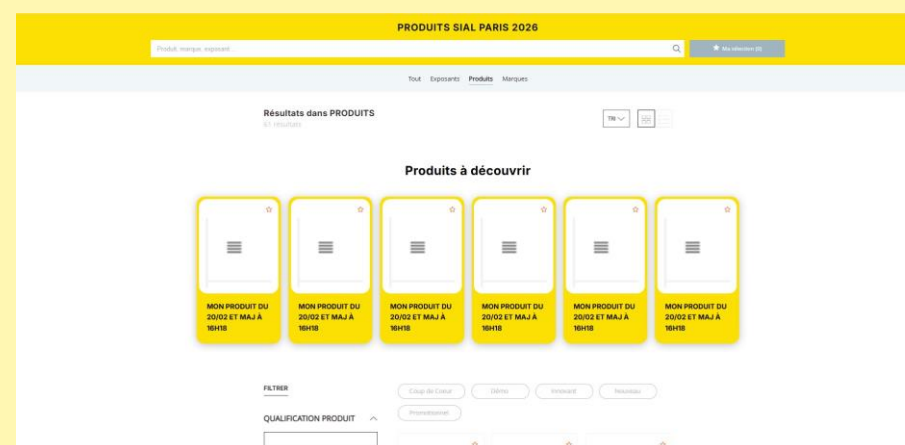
PRODUITS SIAL PARIS 2026

Produit, marque, exposant...

Ma sélection (0)

Tout Exposants Produits Marques

Résultats dans PRODUITS

61 résultats

TRI

Produits à découvrir

MON PRODUIT DU 20/02 ET MAJ À 16H18

MON PRODUIT DU 20/02 ET MAJ À 16H18

MON PRODUIT DU 20/02 ET MAJ À 16H18

MON PRODUIT DU 20/02 ET MAJ À 16H18

MON PRODUIT DU 20/02 ET MAJ À 16H18

MON PRODUIT DU 20/02 ET MAJ À 16H18

FILTRER

QUALIFICATION PRODUIT

Coup de Coeur Démo Innovant Nouveau Promotionnel